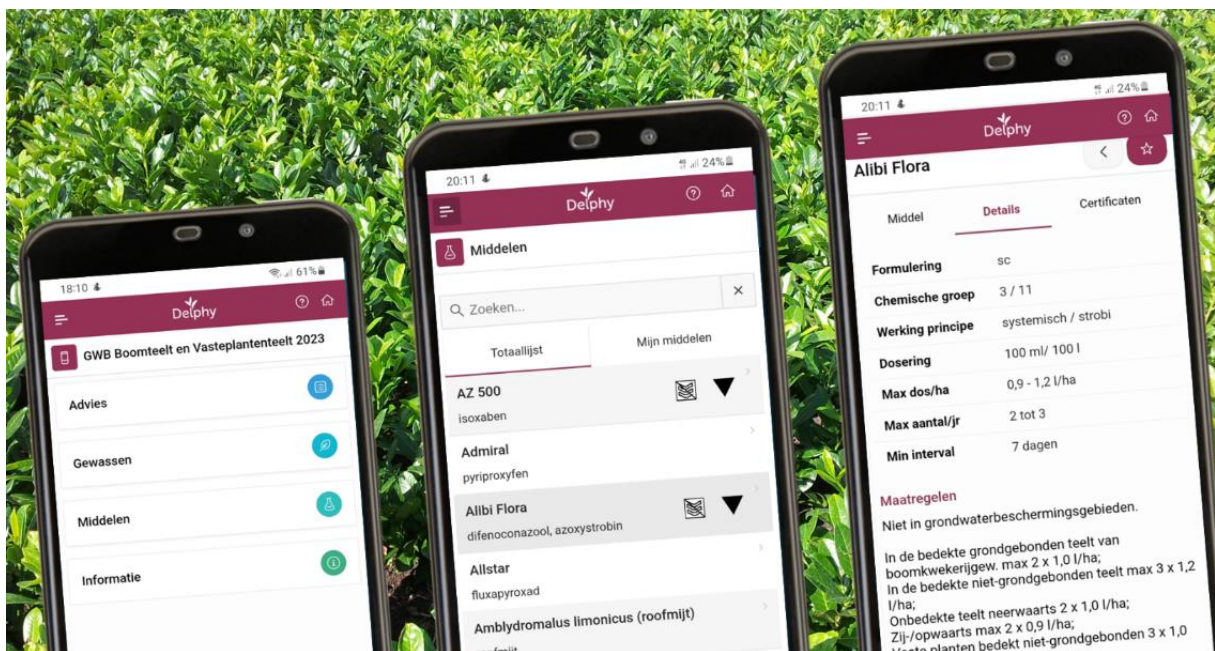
18:10 61%
Delphy
GWB Boomteelt en Vasteplantenteelt 2023
Advies
Gewassen
Middelen
Informatie

20:11 24%
Delphy
Middelen
Zoeken...
Totaallijst
Mijn middelen
AZ 500
isoxaben
Admiral
pyriproxyfen
Alibi Flora
difenoconazool, azoxystrobin
Allstar
fluxapyroxad
Amblydromalus limonicus (roofmijt)
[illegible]

20:11 24%
Delphy
Alibi Flora
Middel
Details
Certificaten
Formulering SC
Chemische groep 3 / 11
Werking principe systemisch / strobi
Dosering 100 ml/ 100 l
Max dos/ha 0,9 - 1,2 l/ha
Max aantal/jr 2 tot 3
Min interval 7 dagen

Maatregelen
Niet in grondwaterbeschermingsgebieden.

In de bedekte grondgebonden teelt van boomkwekerijgew. max 2 x 1,0 l/ha;
In de bedekte niet-grondgebonden teelt max 3 x 1,2 l/ha;
Onbedekte teelt neerwaarts 2 x 1,0 l/ha;
Zij-/opwaarts max 2 x 0,9 l/ha;
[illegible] planten bedekt niet-grondgebonden 3 x 1,0